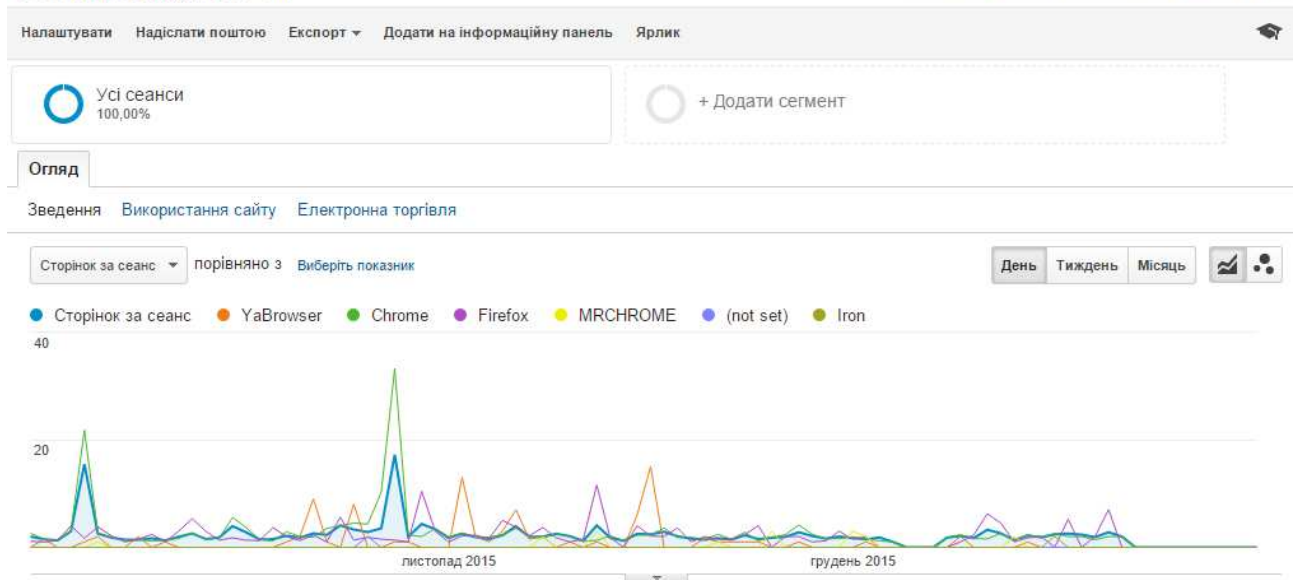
Налаштувати Надіслати поштою Експорт ▾ Додати на інформаційну панель Ярлик

Усі сеанси
100,00%

+ Додати сегмент

Огляд

Зведення Використання сайту Електронна торгівля

Сторінок за сеанс ▾ порівняно з Виберіть показник

День Тиждень Місяць

● Сторінок за сеанс ● YaBrowser ● Chrome ● Firefox ● MRCHROME ● (not set) ● Iron

40

20

листопад 2015

грудень 2015